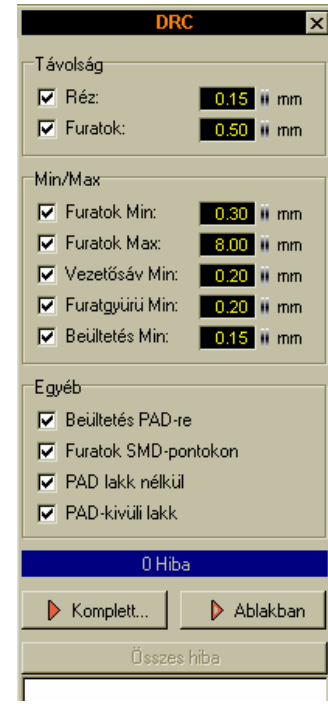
DRC
×

Távolság
Réz: 0.15 mm
Furatok: 0.50 mm

Min/Max
Furatok Min: 0.30 mm
Furatok Max: 8.00 mm
Vezetősáv Min: 0.20 mm
Furatgyűrű Min: 0.20 mm
Beültetés Min: 0.15 mm

Egyéb
Beültetés PAD-re
Furatok SMD-pontokon
PAD lakk nélkül
PAD-kívüli lakk

0 Hiba

Komplett...
Ablakban
Összes hiba